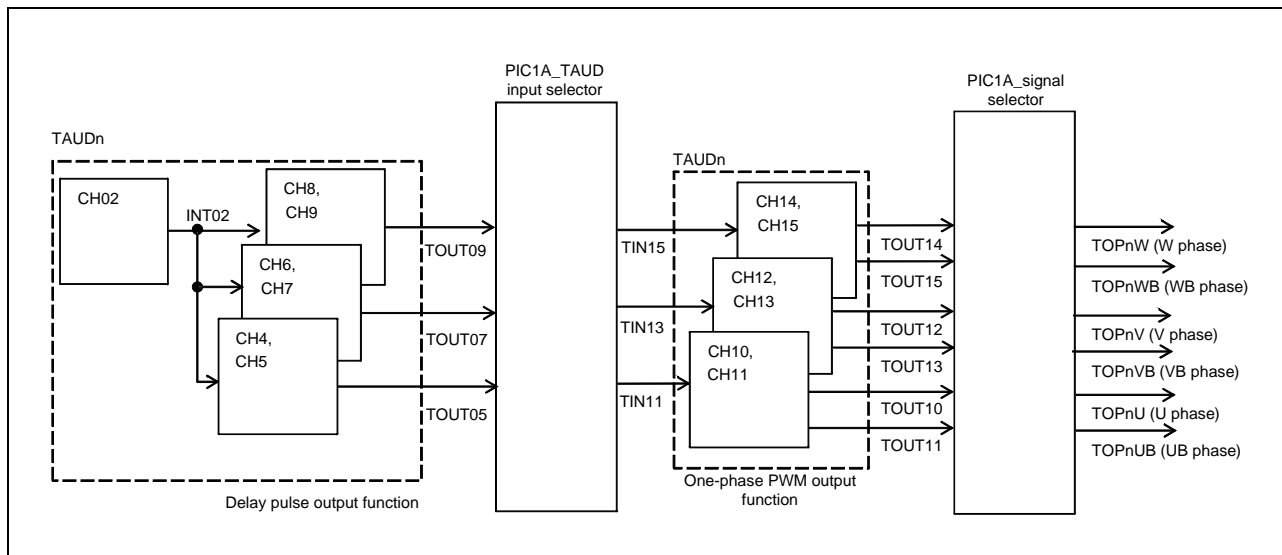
TAUDn

CH02

INT02

CH8,
CH9

CH6,
CH7

CH4,
CH5

TOUT09

TOUT07

TOUT05

Delay pulse output function

PIC1A_TAUD
input selector

TIN15

TIN13

TIN11

TAUDn

CH14,
CH15

CH12,
CH13

CH10,
CH11

One-phase PWM output function

TOUT14

TOUT15

TOUT12

TOUT13

TOUT10

TOUT11

PIC1A_signal
selector

TOPnW (W phase)

TOPnWB (WB phase)

TOPnV (V phase)

TOPnVB (VB phase)

TOPnU (U phase)

TOPnUB (UB phase)